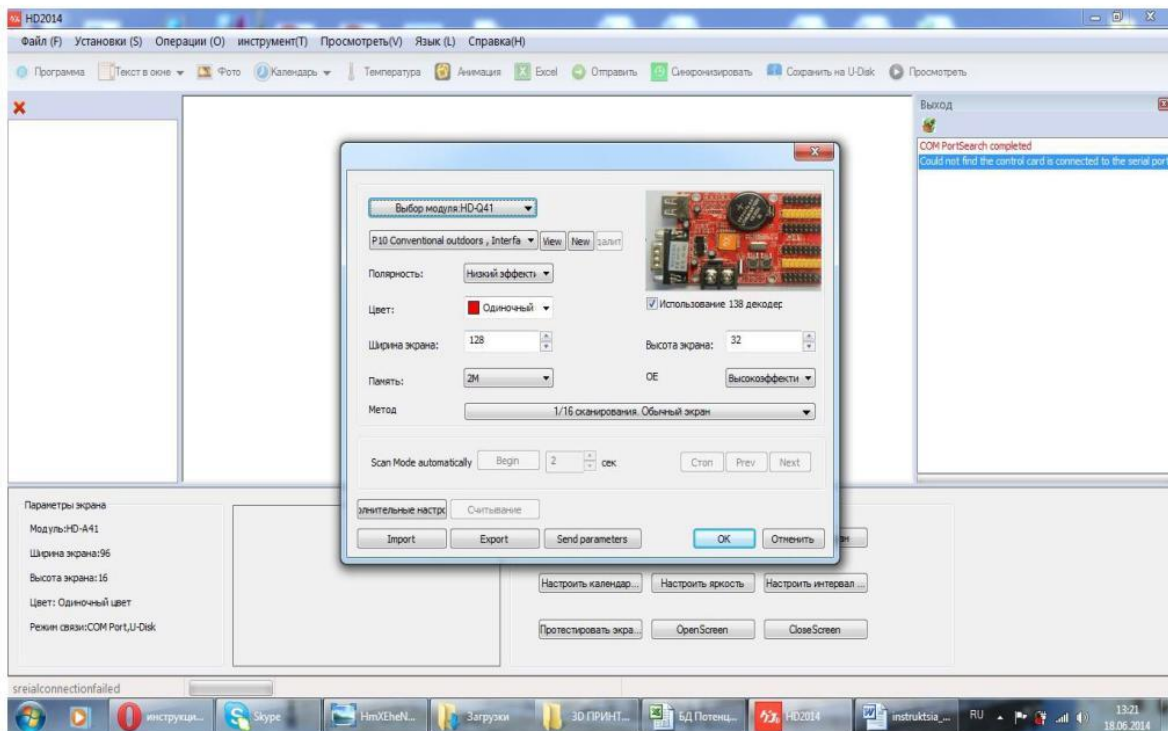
HD2014

Файл (F) Установки (S) Операции (O) инструмент(T) Просмотреть(V) Язык (L) Справка(H)

Программа Текст в окне Фото Календарь Температура Анимация Excel Отправить Синхронизировать Сохранить на U-Disk Просмотреть

Выход

COM PortSearch completed
Could not find the control card is connected to the serial port

Выбор модуля:HD-Q41

P10 Conventional outdoors , Interfa View New залит

Полярность: Низкий эффекти

Цвет: Одиночный

Использование 138 декодер

Ширина экрана: 128

Высота экрана: 32

Память: 2M

OE Высокоэффекти

Метод 1/16 сканирования. Обычный экран

Scan Mode automatically Begin 2 сек Стоп Prev Next

олнительные настро Считывание

Import Export Send parameters OK Отменить

Параметры экрана
Модуль:HD-A41
Ширина экрана:96
Высота экрана:16
Цвет: Одиночный цвет
Режим связи:COM Port,U-Disk

Настроить календар... Настроить яркость Настроить интервал ...

Протестировать экра... OpenScreen CloseScreen

sreialconnectionfailed

инструкци... Skype HmXEheN... Загрузки 3D ПРИНТ... БД Потенц... HD2014 instruktsia_... RU 13:21 18.06.2014